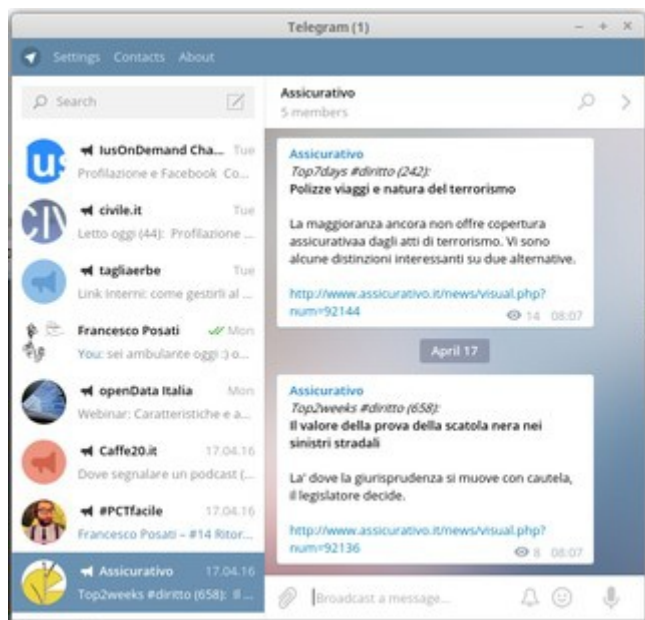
Telegram (1)

Settings Contacts About

Search

IusOnDemand Cha... Tue
Profilazione e Facebook Co...

civile.it Tue
Letto oggi (44): Profilazione ...

tagliaerbe Tue
Link interni: come gestirli al ...

Francesco Posati Mon
You: sei ambulante oggi :) o...

openData Italia Mon
Webinar: Caratteristiche e a...

Caffe20.it 17.04.16
Dove segnalare un podcast (...

#PCTfacile 17.04.16
Francesco Posati – #14 Ritor...

Assicurativo 17.04.16
Top2weeks #diritto (658): Il ...

Assicurativo
5 members

Assicurativo
Top7days #diritto (242):
Polizze viaggi e natura del terrorismo

La maggioranza ancora non offre copertura assicurativaa dagli atti di terrorismo. Vi sono alcune distinzioni interessanti su due alternative.

http://www.assicurativo.it/news/visual.php?num=92144
14 08:07

April 17

Assicurativo
Top2weeks #diritto (658):
Il valore della prova della scatola nera nei sinistri stradali

La' dove la giurisprudenza si muove con cautela, il legislatore decide.

http://www.assicurativo.it/news/visual.php?num=92136
8 08:07

Broadcast a message...